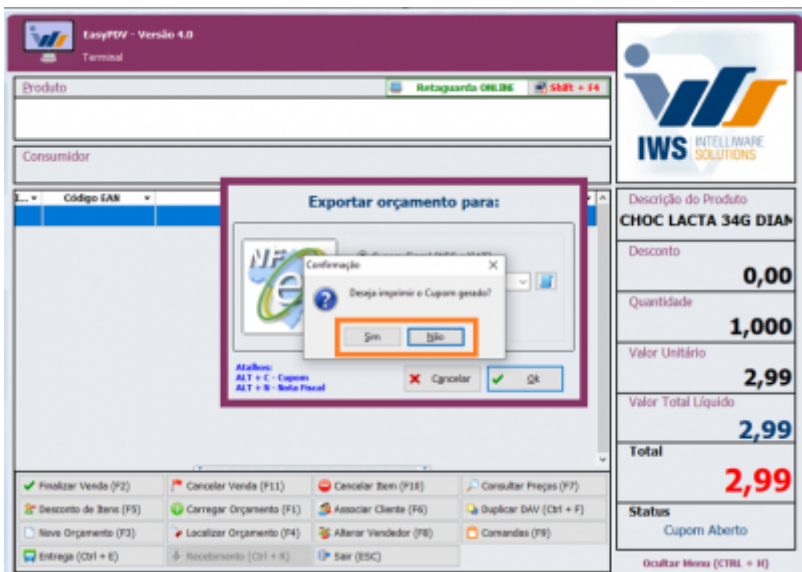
EasyPDV - Versão 4.0
Terminal

Produto
Retaguarda ONLINE
Shift + F4

Consumidor

I... Código EAN

Exportar orçamento para:

NF e

Confirmação
Deseja imprimir o Cupom gerado?
Sim
Não

Atalhos:
ALT + C - Cupom
ALT + N - Nota Fiscal

Cancelar
Ok

IWS INTELLIWARE SOLUTIONS

Descrição do Produto
CHOC LACTA 34G DIAN

Desconto
0,00

Quantidade
1,000

Valor Unitário
2,99

Valor Total Líquido
2,99

Total
2,99

Status
Cupom Aberto

Finalizar Venda (F2)
Cancelar Venda (F11)
Cancelar Item (F10)
Consultar Preços (F7)
Desconto de Itens (F5)
Carregar Orçamento (F1)
Associar Cliente (F6)
Duplicar DAV (Ctrl + F)
Novo Orçamento (F3)
Localizar Orçamento (F4)
Alterar Vendedor (F8)
Comandas (F9)
Entrega (Ctrl + E)
Recebimento (Ctrl + R)
Sair (ESC)

Ocultar Menu (CTRL + M)